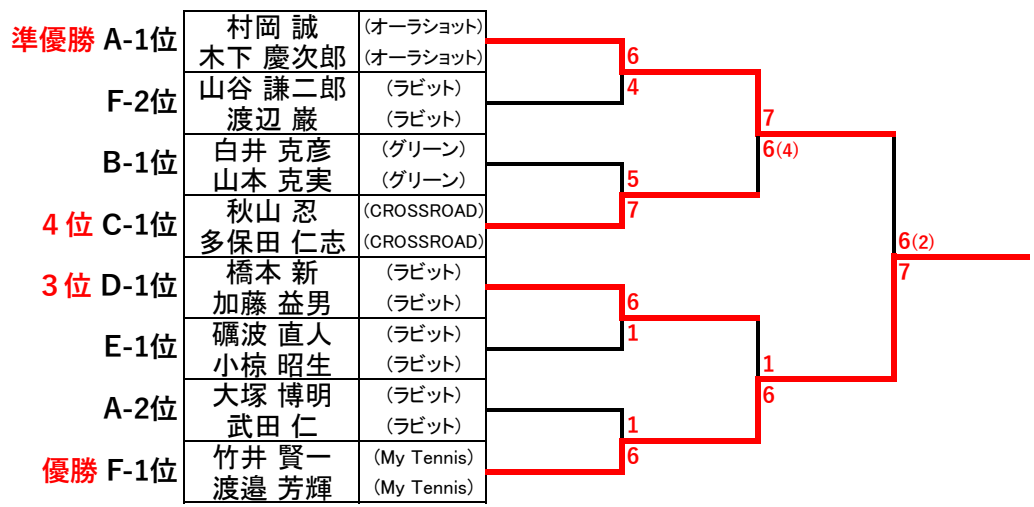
| | | |
|---|---|---|
| 準優勝 A-1位 | 村岡 誠 | (オーラショット) |
| | 木下 慶次郎 | (オーラショット) |
| F-2位 | 山谷 謙二郎 | (ラビット) |
| | 渡辺 巌 | (ラビット) |
| B-1位 | 白井 克彦 | (グリーン) |
| | 山本 克実 | (グリーン) |
| 4位 C-1位 | 秋山 忍 | (CROSSROAD) |
| | 多保田 仁志 | (CROSSROAD) |
| 3位 D-1位 | 橋本 新 | (ラビット) |
| | 加藤 益男 | (ラビット) |
| E-1位 | 礪波 直人 | (ラビット) |
| | 小椋 昭生 | (ラビット) |
| A-2位 | 大塚 博明 | (ラビット) |
| | 武田 仁 | (ラビット) |
| 優勝 F-1位 | 竹井 賢一 | (My Tennis) |
| | 渡邉 芳輝 | (My Tennis) |

6
4
5
7
6
1
1
6
7
6(4)
1
6
6(2)
7